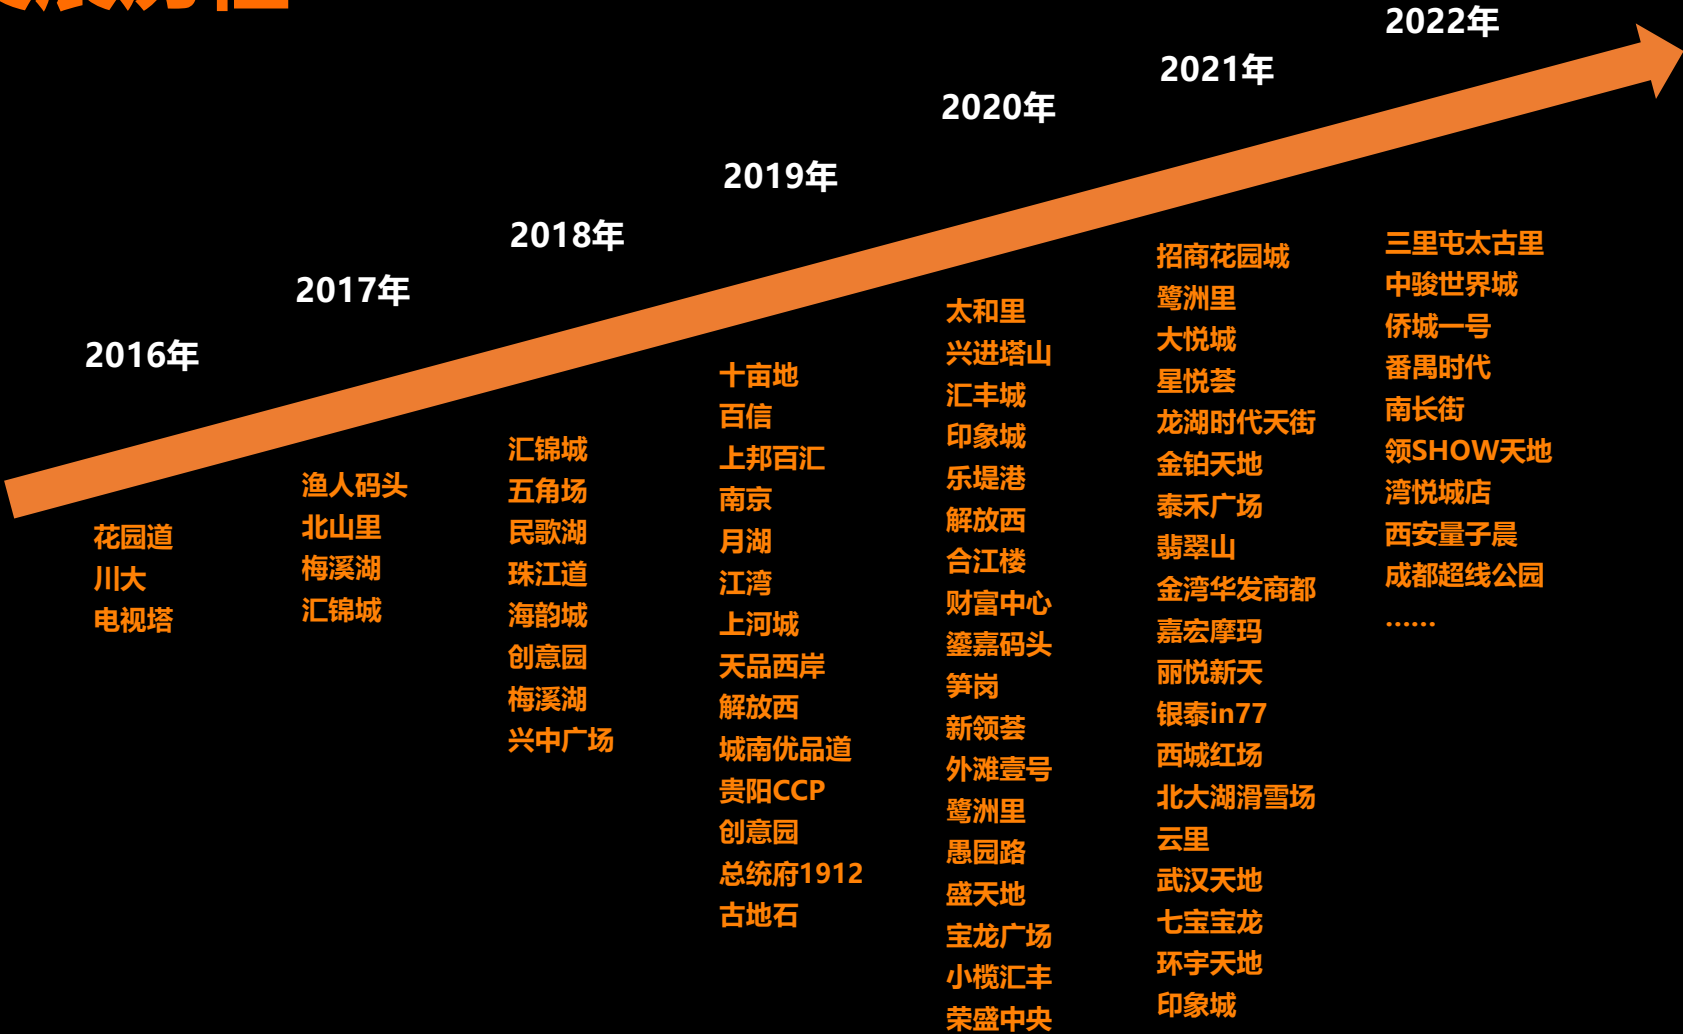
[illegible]

2016年
花园道
川大
电视塔

2017年
渔人码头
北山里
梅溪湖
汇锦城

2018年
汇锦城
五角场
民歌湖
珠江道
海韵城
创意园
梅溪湖
兴中广场

2019年
十亩地
百信
上邦百汇
南京
月湖
江湾
上河城
天品西岸
解放西
城南优品道
贵阳CCP
创意园
总统府1912
古地石

2020年
太和里
兴进塔山
汇丰城
印象城
乐堤港
解放西
合江楼
财富中心
鎏嘉码头
笋岗
新领荟
外滩壹号
鹭洲里
愚园路
盛天地
宝龙广场
小榄汇丰
荣盛中央

2021年
招商花园城
鹭洲里
大悦城
星悦荟
龙湖时代天街
金铂天地
泰禾广场
翡翠山
金湾华发商都
嘉宏摩玛
丽悦新天
银泰in77
西城红场
北大湖滑雪场
云里
武汉天地
七宝宝龙
环宇天地
印象城

2022年
三里屯太古里
中骏世界城
侨城一号
番禺时代
南长街
领SHOW天地
湾悦城店
西安量子晨
成都超线公园
……